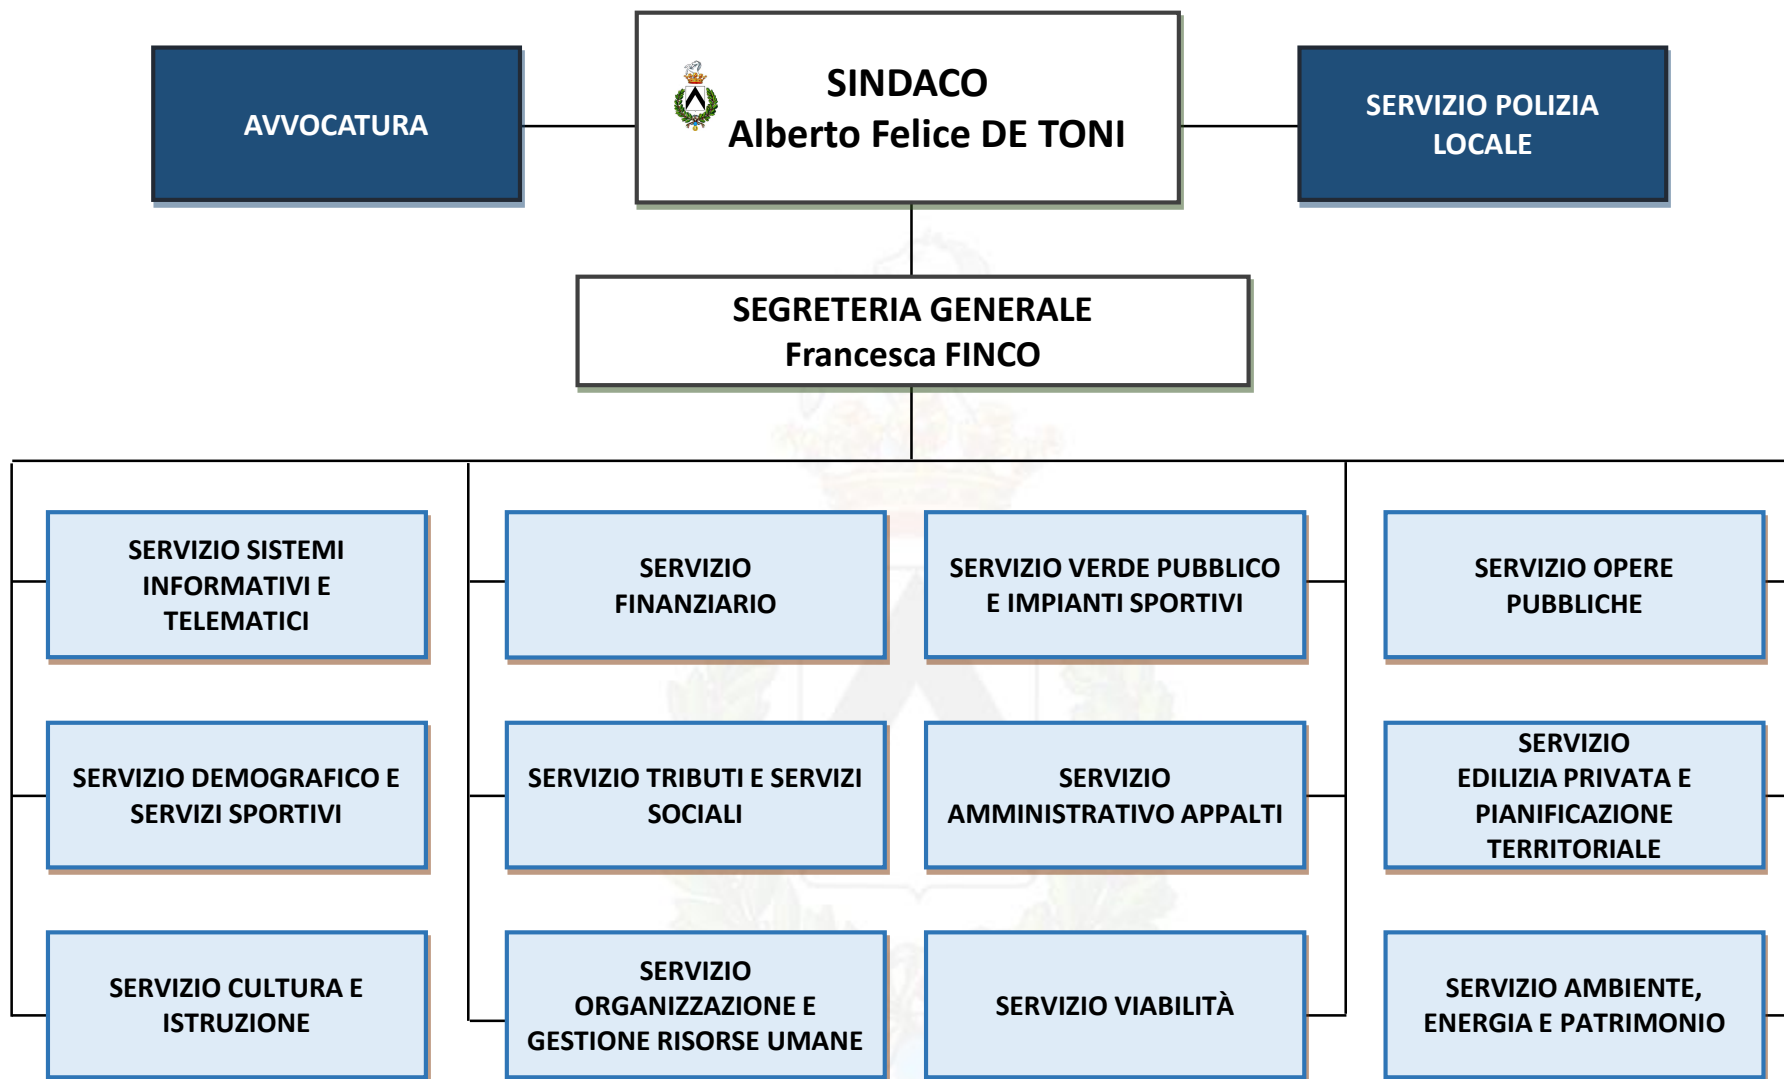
AVVOCATURA

SINDACO
Alberto Felice DE TONI

SERVIZIO POLIZIA LOCALE

SEGRETERIA GENERALE
Francesca FINCO

SERVIZIO SISTEMI INFORMATIVI E TELEMATICI

SERVIZIO DEMOGRAFICO E SERVIZI SPORTIVI

SERVIZIO CULTURA E ISTRUZIONE

SERVIZIO FINANZIARIO

SERVIZIO TRIBUTI E SERVIZI SOCIALI

SERVIZIO ORGANIZZAZIONE E GESTIONE RISORSE UMANE

SERVIZIO VERDE PUBBLICO E IMPIANTI SPORTIVI

SERVIZIO AMMINISTRATIVO APPALTI

SERVIZIO VIABILITÀ

SERVIZIO OPERE PUBBLICHE

SERVIZIO EDILIZIA PRIVATA E PIANIFICAZIONE TERRITORIALE

SERVIZIO AMBIENTE, ENERGIA E PATRIMONIO